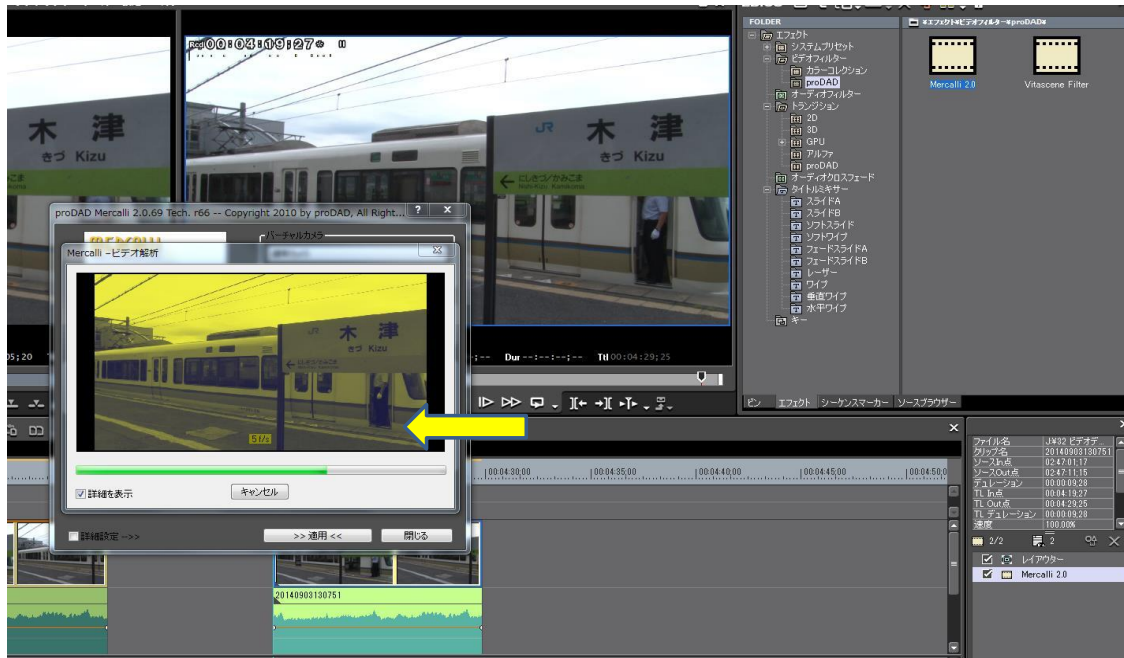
Rec 00:04:15;27

木 津
きづ Kizu

JR
木 津
きづ Kizu
にしきづ かみこま

proDAD Mercalli 2.0.69 Tech. r66 -- Copyright 2010 by proDAD, All Right...
バーチャルカメラ
Mercalli -ビデオ解析
JR 木 津 きづ Kizu
5 f/s
詳細を表示
キャンセル
詳細設定 -->>
>> 適用 <<
閉じる

Dur --:--:--;-- Ttl 00:04:29;25

FOLDER
エフェクト
システムプリセット
ビデオフィルター
カラーコレクション
proDAD
オーディオフィルター
トランジション
2D
3D
GPU
アルファ
proDAD
オーディオクロスフェード
タイトルミキサー
スライドA
スライドB
ソフトスライド
ソフトワイプ
フェードスライドA
フェードスライドB
レーザー
ワイプ
垂直ワイプ
水平ワイプ
キー

Mercalli 2.0
Vitascene Filter

ビン エフェクト シーケンスマーカー ソースブラウザー

|00:04:30;00 |00:04:35;00 |00:04:40;00 |00:04:45;00 |00:04:50;0

20140903130751

| ファイル名 | J¥32 ビデオデ |
|---|---|
| クリップ名 | 20140903130751 |
| ソースIn点 | 02:47:01;17 |
| ソースOut点 | 02:47:11;15 |
| デュレーション | 00:00:09;28 |
| TL In点 | 00:04:19;27 |
| TL Out点 | 00:04:29;25 |
| TL デュレーション | 00:00:09;28 |
| 速度 | 100.00% |

2/2
2
レイアウター
Mercalli 2.0